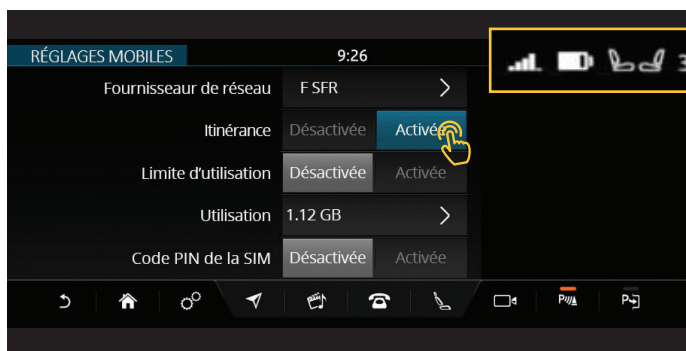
RÉGLAGES MOBILES
9:26

Fournisseur de réseau | F SFR

Itinérance | Désactivée | Activée

Limite d'utilisation | Désactivée | Activée

Utilisation | 1.12 GB

Code PIN de la SIM | Désactivée | Activée

3